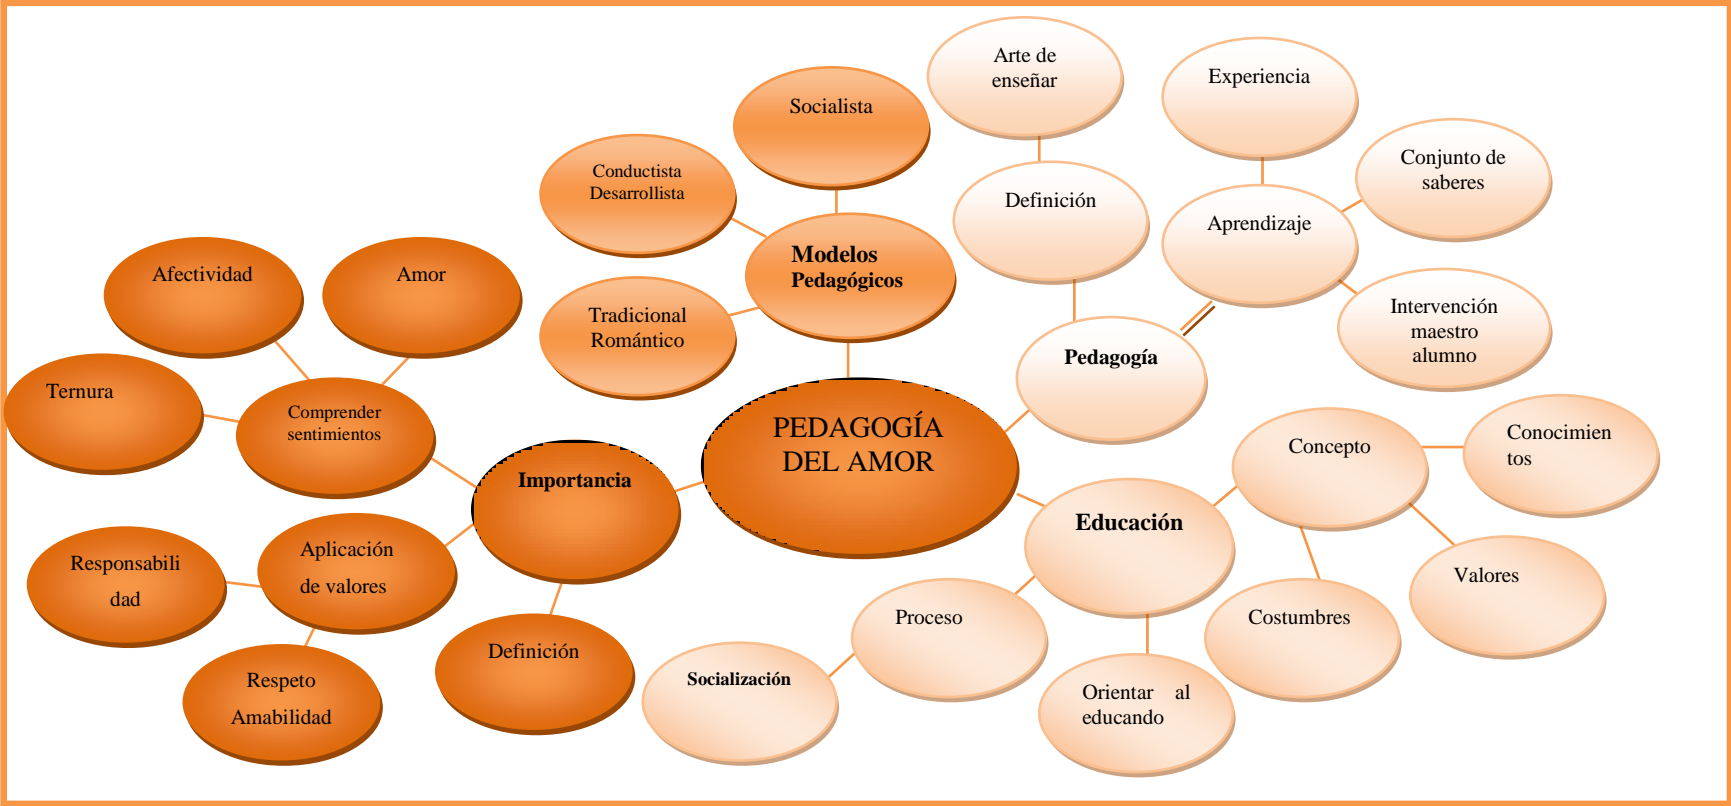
PEDAGOGÍA DEL AMOR

Modelos Pedagógicos

Socialista

Conductista Desarrollista

Tradicional Romántico

Pedagogía

Definición

Arte de enseñar

Aprendizaje

Experiencia

Conjunto de saberes

Intervención maestro alumno

Educación

Concepto

Conocimien tos

Valores

Costumbres

Orientar al educando

Proceso

Socialización

Importancia

Comprender sentimientos

Afectividad

Amor

Ternura

Aplicación de valores

Responsabili dad

Respeto Amabilidad

Definición